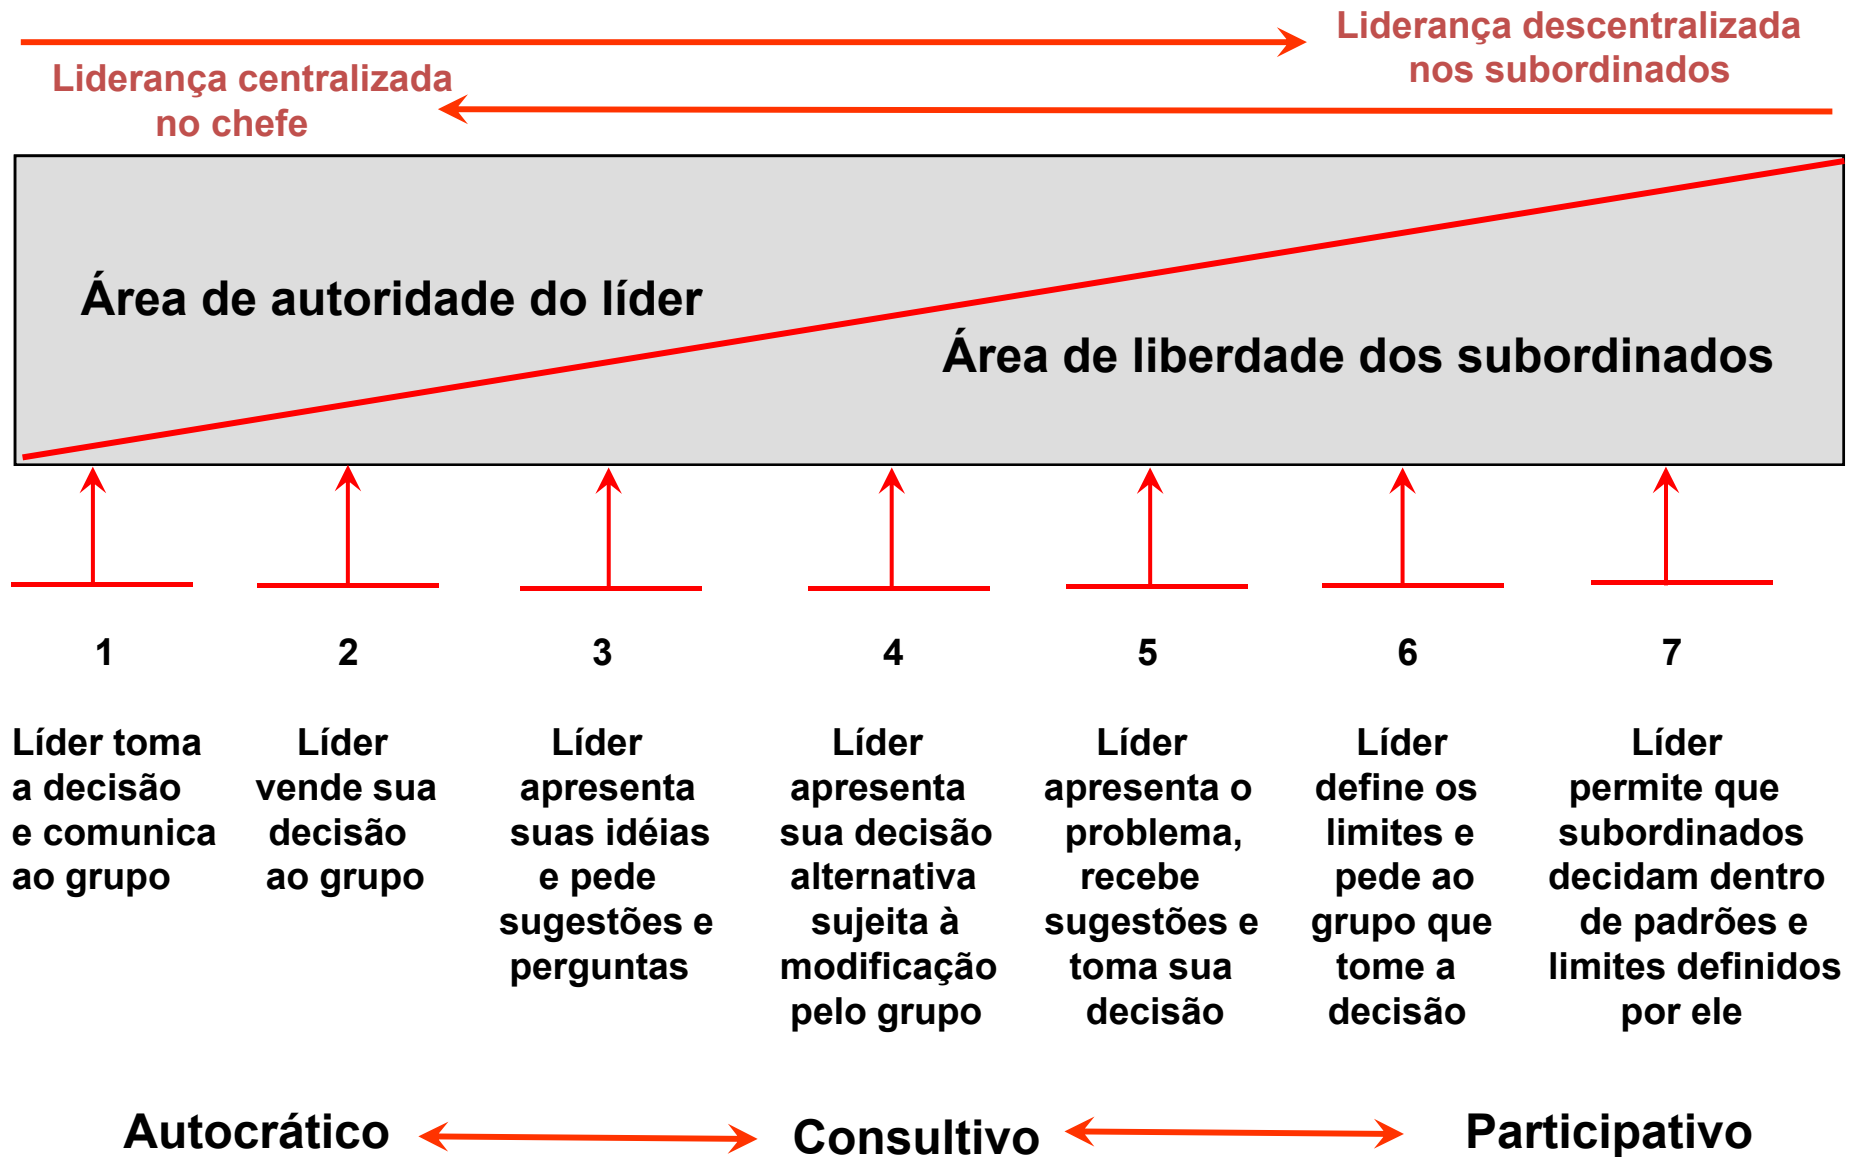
Liderança descentralizada nos subordinados

Liderança centralizada no chefe

Área de autoridade do líder

Área de liberdade dos subordinados

1

Líder toma a decisão e comunica ao grupo

2

Líder vende sua decisão ao grupo

3

Líder apresenta suas idéias e pede sugestões e perguntas

4

Líder apresenta sua decisão alternativa sujeita à modificação pelo grupo

5

Líder apresenta o problema, recebe sugestões e toma sua decisão

6

Líder define os limites e pede ao grupo que tome a decisão

7

Líder permite que subordinados decidam dentro de padrões e limites definidos por ele

Autocrático

Consultivo

Participativo